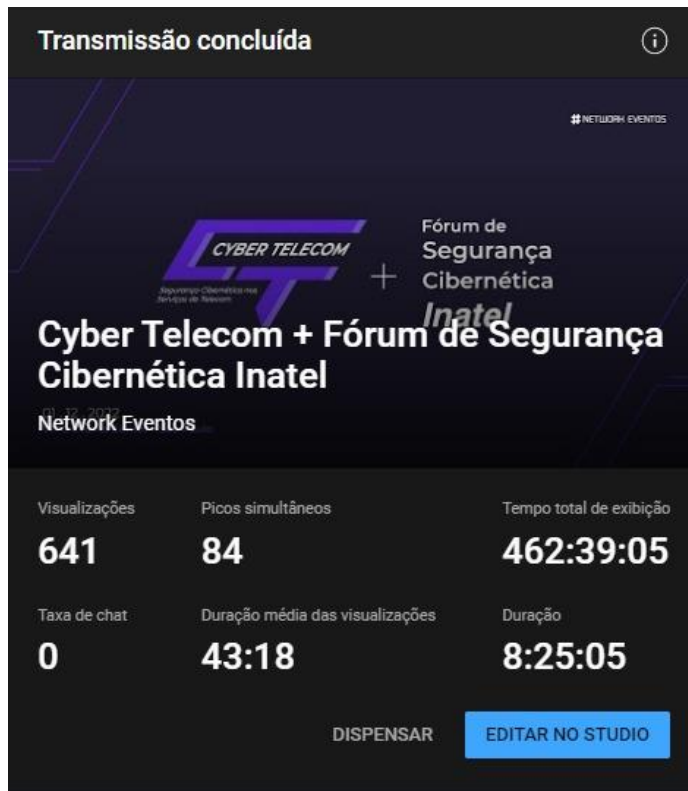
Transmissão concluída

# NETWORK EVENTOS

CYBER TELECOM
Segurança Cibernética nos Serviços de Telecom

+

Fórum de Segurança Cibernética Inatel

Cyber Telecom + Fórum de Segurança Cibernética Inatel

01.12.2022

Network Eventos

Visualizações
641

Picos simultâneos
84

Tempo total de exibição
462:39:05

Taxa de chat
0

Duração média das visualizações
43:18

Duração
8:25:05

DISPENSAR

EDITAR NO STUDIO